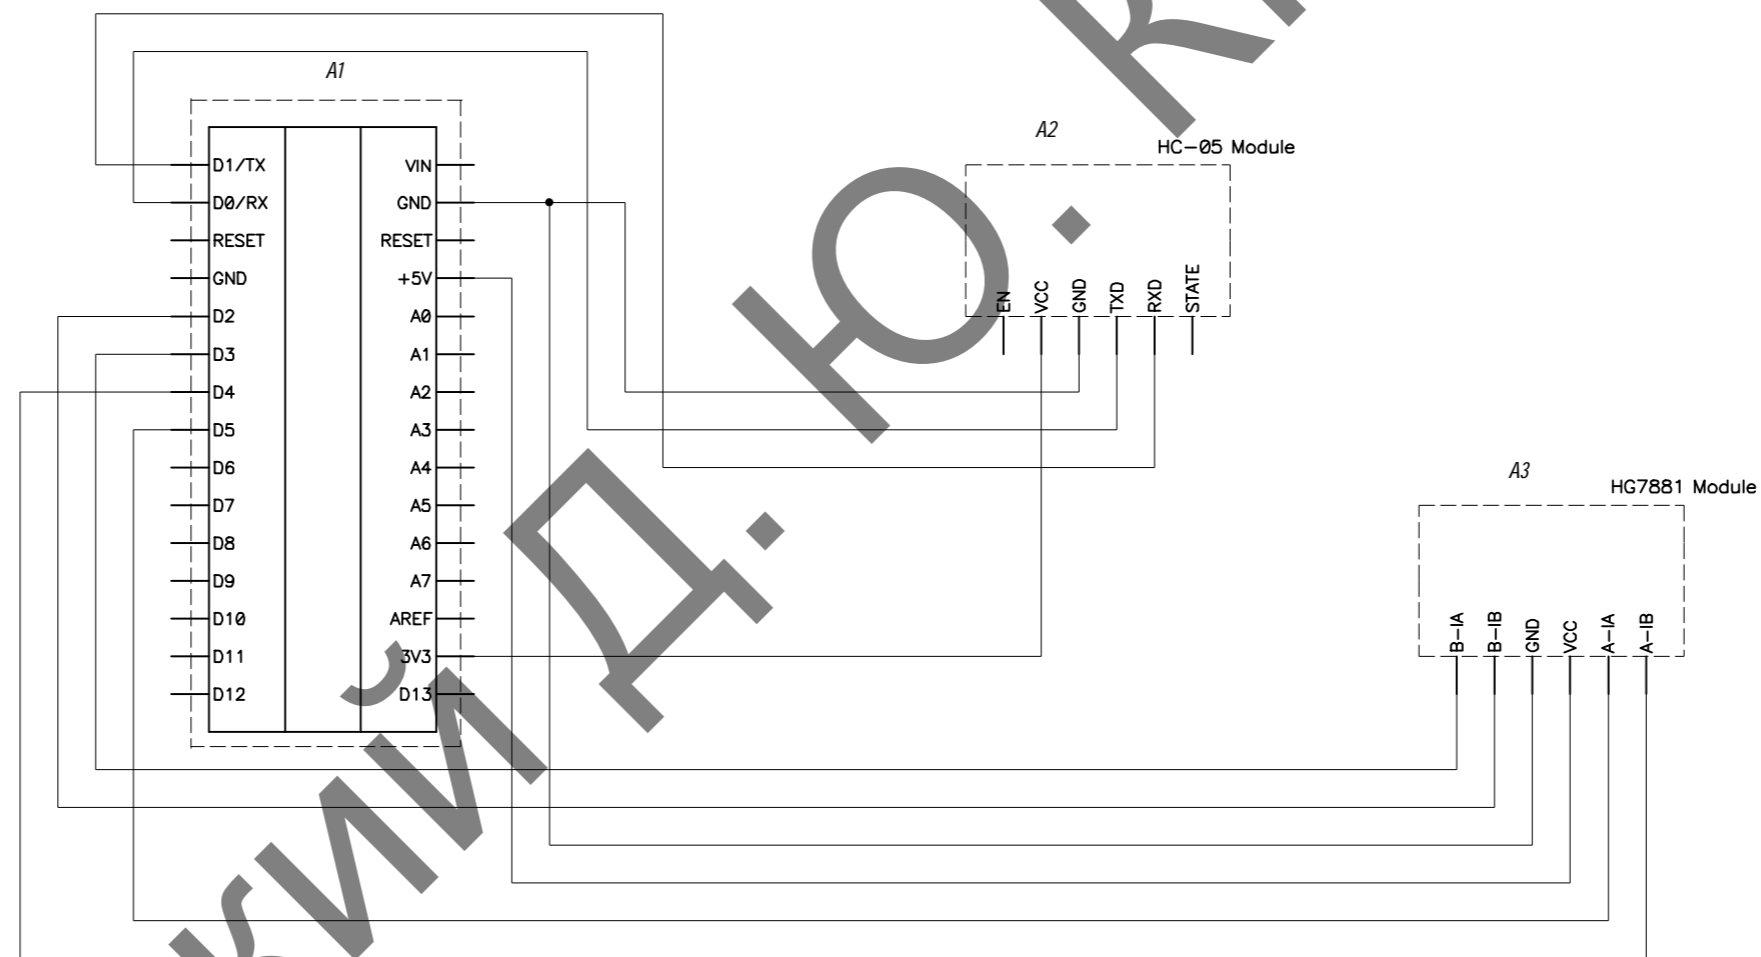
A1

D1/TX
D0/RX
RESET
GND
D2
D3
D4
D5
D6
D7
D8
D9
D10
D11
D12

VIN
GND
RESET
+5V
A0
A1
A2
A3
A4
A5
A6
A7
AREF
3V3
D13

A2
HC–05 Module
EN
VCC
GND
TXD
RXD
STATE

A3
HG7881 Module
B–IA
B–IB
GND
VCC
A–IA
A–IB

шкин Д. Ю. К